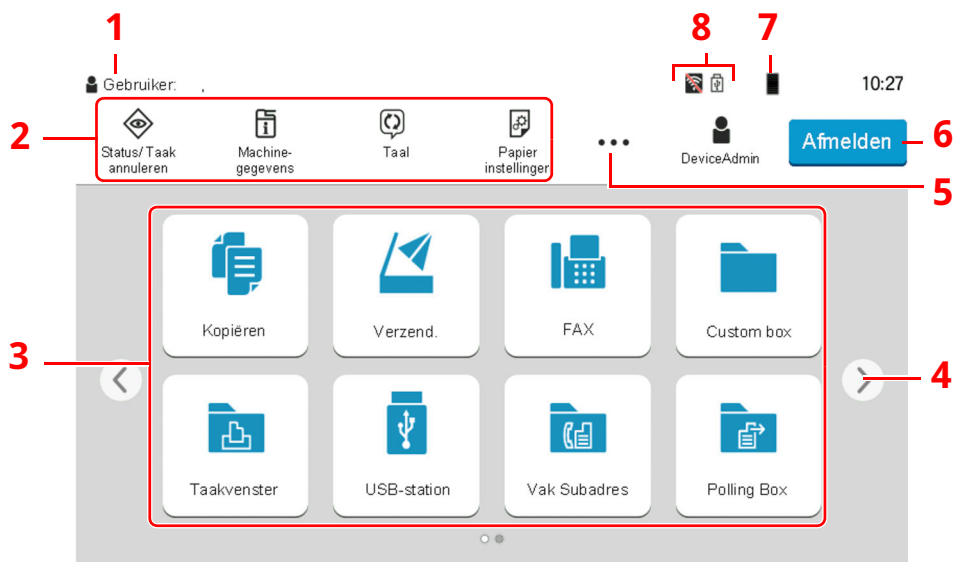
1

8

7

Gebruiker: ,

10:27

2

Status/ Taak annuleren

Machinegegevens

Taal

Papier instellinger

DeviceAdmin

Afmelden

6

5

3

Kopiëren

Verzend.

FAX

Custom box

4

Taakvenster

USB-station

Vak Subadres

Polling Box